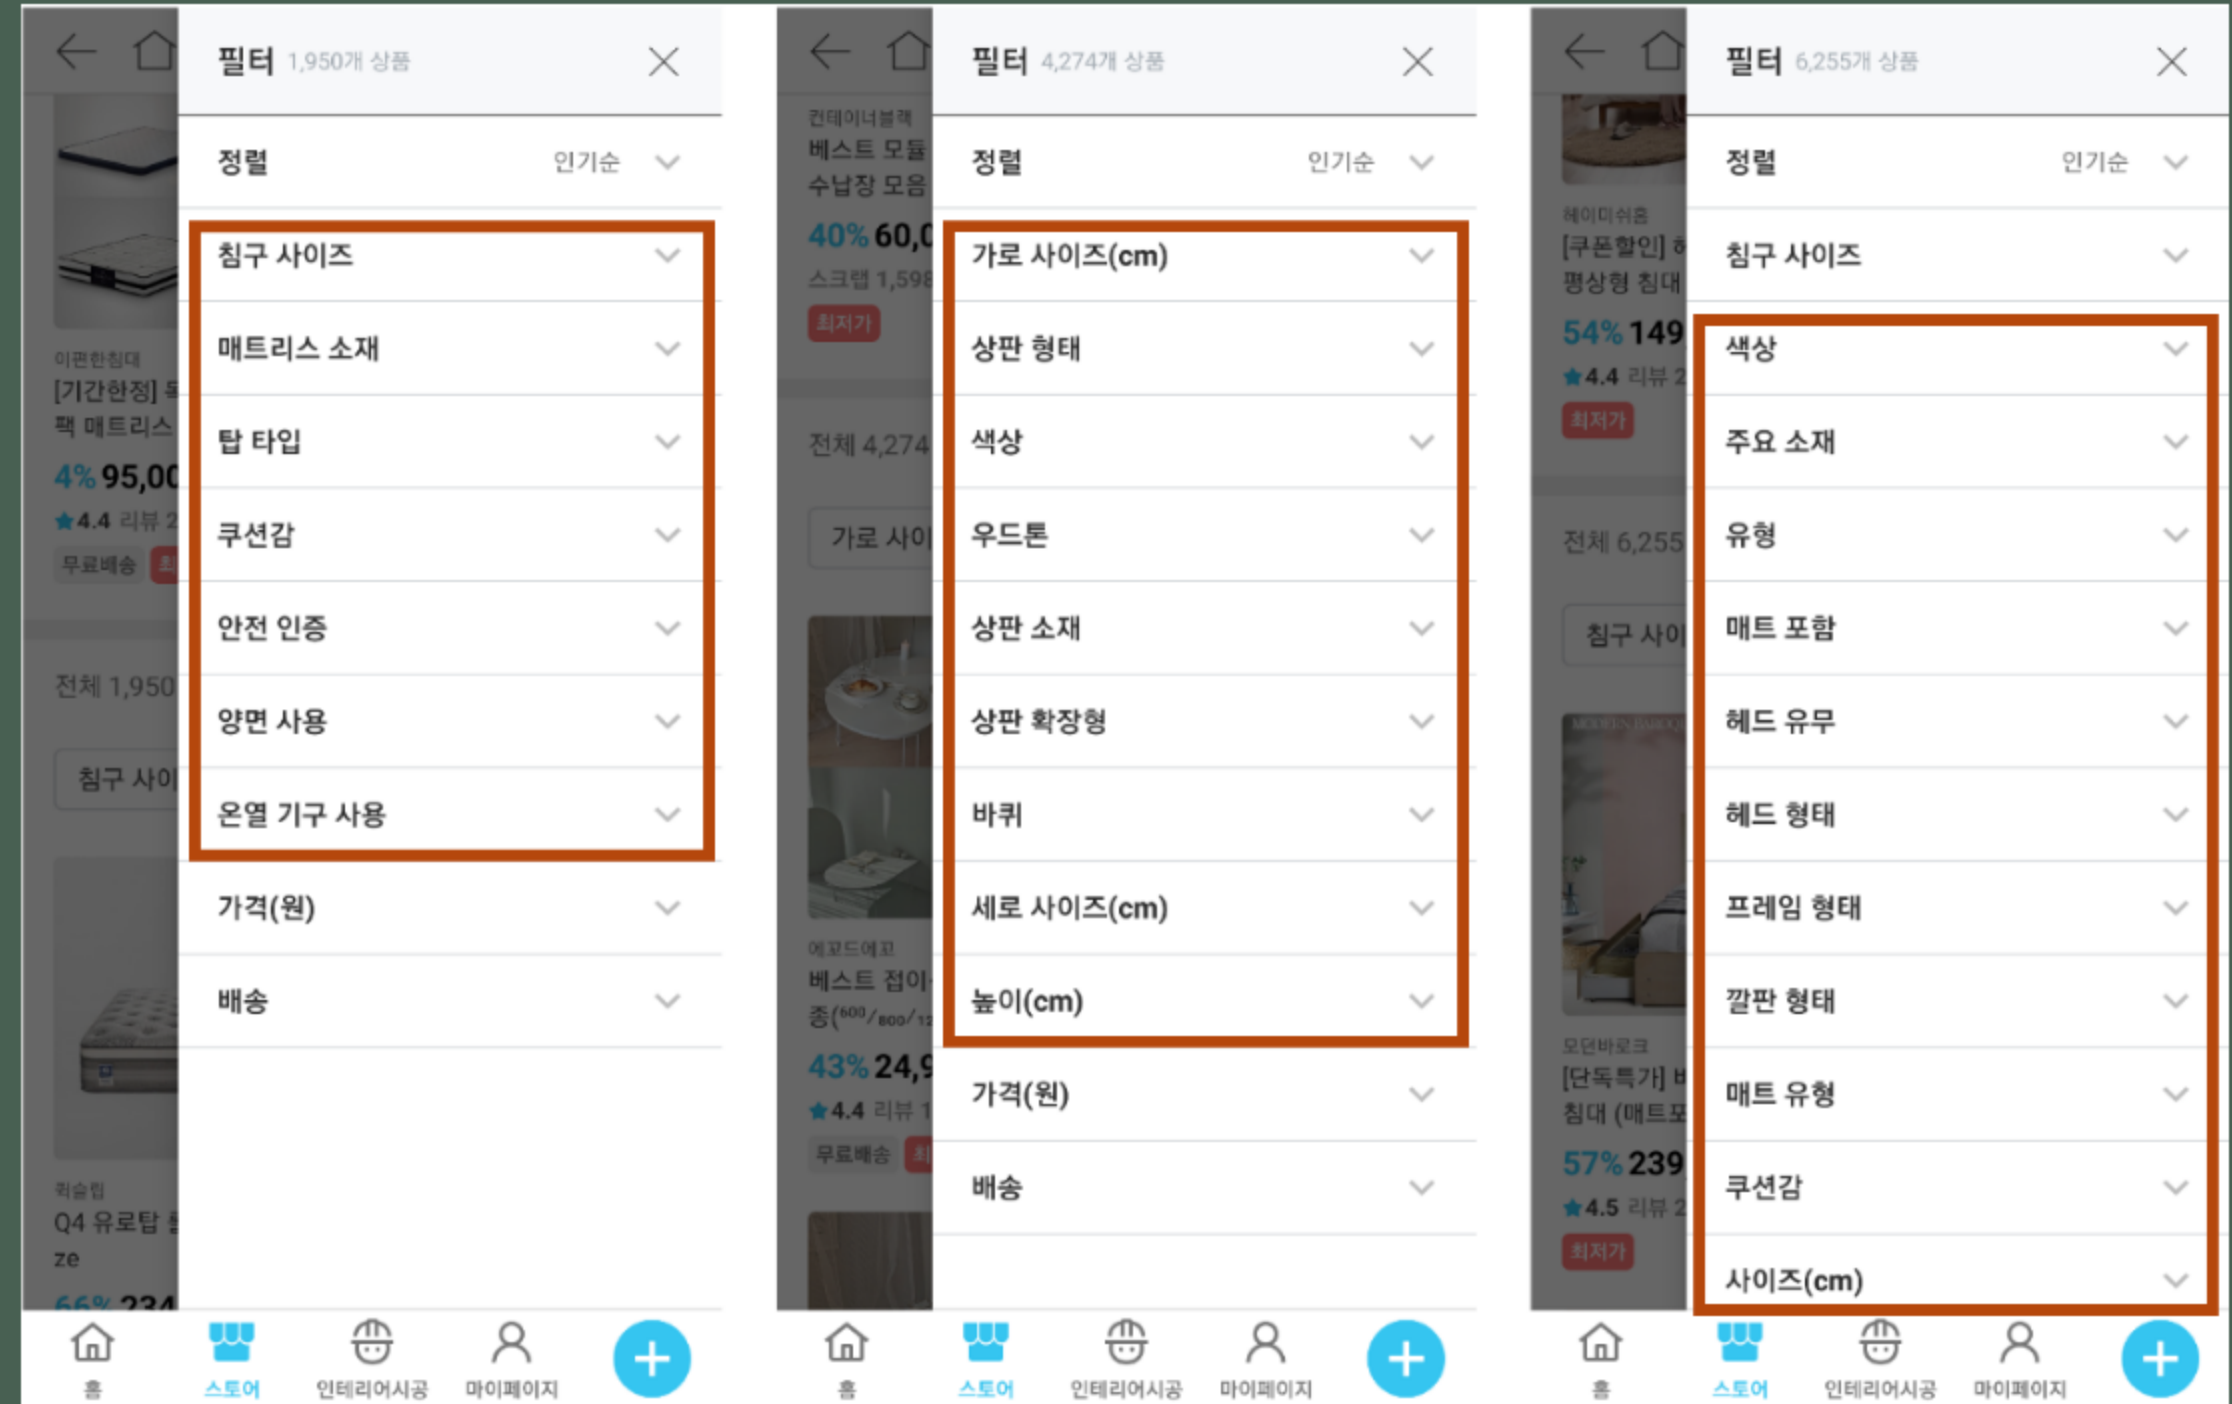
필터 1,950개 상품

정렬 인기순

침구 사이즈

매트리스 소재

탑 타입

쿠션감

안전 인증

양면 사용

온열 기구 사용

가격(원)

배송

이편한침대
[기간한정]
팩 매트리스
4% 95,00
★4.4 리뷰 2
무료배송
전체 1,950
침구 사이
Q4 유로탑
ze
66% 234

홈 스토어 인테리어시공 마이페이지

필터 4,274개 상품

정렬 인기순

가로 사이즈(cm)

상판 형태

색상

우드톤

상판 소재

상판 확장형

바퀴

세로 사이즈(cm)

높이(cm)

가격(원)

배송

컨테이너블랙
베스트 모듈
수납장 모음
40% 60,0
스크랩 1,598
최저가
전체 4,274
가로 사이
에코드에코
베스트 접이
종(600/800/1
43% 24,9
★4.4 리뷰 1
무료배송

홈 스토어 인테리어시공 마이페이지

필터 6,255개 상품

정렬 인기순

침구 사이즈

색상

주요 소재

유형

매트 포함

헤드 유무

헤드 형태

프레임 형태

깔판 형태

매트 유형

쿠션감

사이즈(cm)

헤이미쉬홈
[쿠폰할인]
평상형 침대
54% 149
★4.4 리뷰 2
최저가
전체 6,255
침구 사이
모던바로크
[단독특가]
침대 (매트포
57% 239
★4.5 리뷰 2
최저가

홈 스토어 인테리어시공 마이페이지